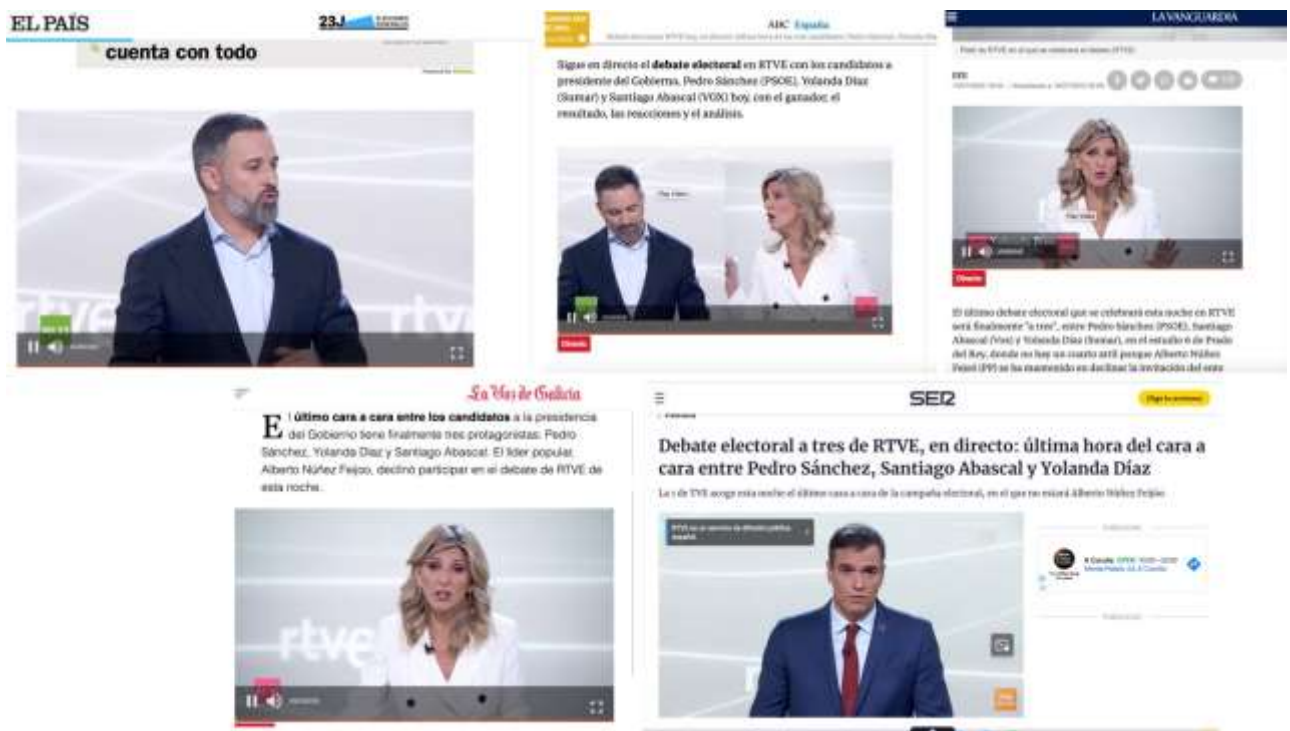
EL PAÍS

23J

cuenta con todo

rtve

rtve

ABC España

Sigue en directo el **debate electoral** en RTVE con los candidatos a presidente del Gobierno, Pedro Sánchez (PSOE), Yolanda Díaz (Sumar) y Santiago Abascal (VOX) hoy, con el ganador; el resultado, las reacciones y el análisis.

Directo

LA VANGUARDIA

Directo

El último debate electoral que se celebrará esta noche en RTVE será finalmente "a tres", entre Pedro Sánchez (PSOE), Santiago Abascal (Vox) y Yolanda Díaz (Sumar), en el estudio 6 de Prado del Rey, donde no hay un cuarto atril porque Alberto Núñez Feijóo (PP) se ha mantenido en declinar la invitación del ente

La Voz de Galicia

El **último cara a cara entre los candidatos** a la presidencia del Gobierno tiene finalmente tres protagonistas: Pedro Sánchez, Yolanda Díaz y Santiago Abascal. El líder popular, Alberto Núñez Feijóo, declinó participar en el debate de RTVE de esta noche.

rtve

SER

Debate electoral a tres de RTVE, en directo: última hora del cara a cara entre Pedro Sánchez, Santiago Abascal y Yolanda Díaz

La 1 de TVE acoge esta noche el último cara a cara de la campaña electoral, en el que no estará Alberto Núñez Feijóo

A Coruña